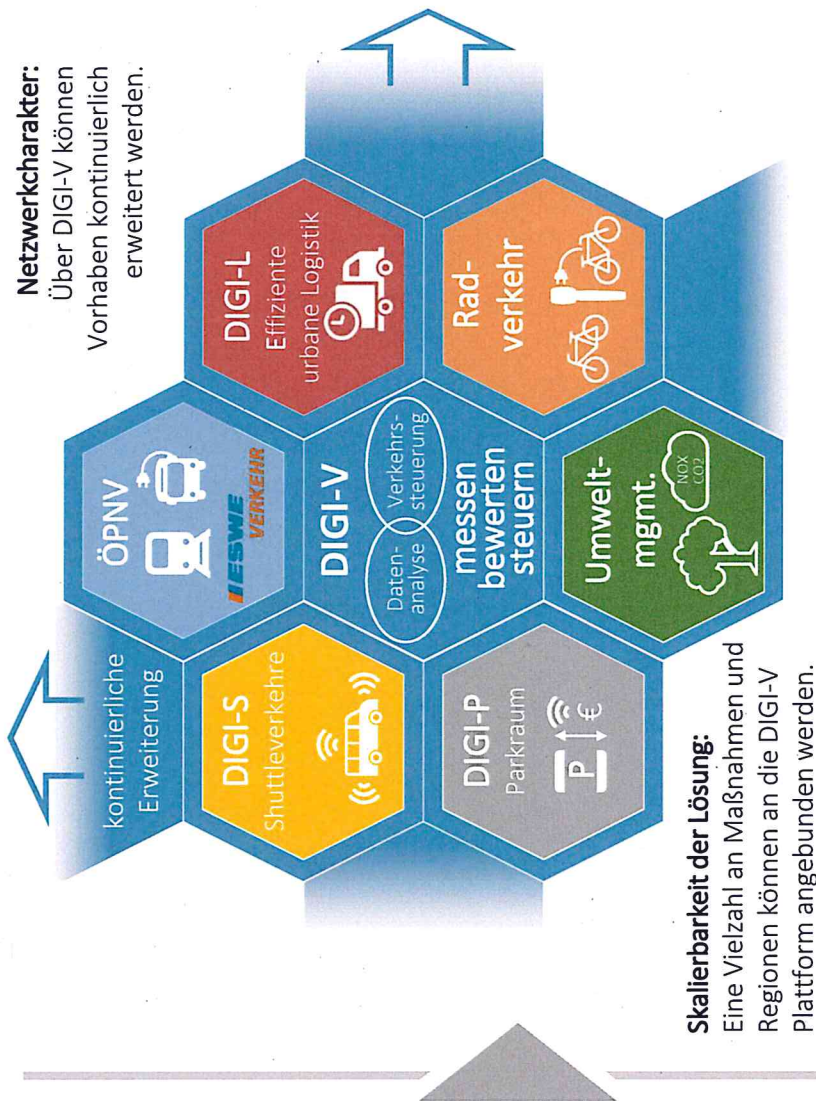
Netzwerkcharakter:
Über DIGI-V können Vorhaben kontinuierlich erweitert werden.

kontinuierliche Erweiterung

DIGI-S
Shuttleverkehre

ÖPNV
ESWE VERKEHR

DIGI-L
Effiziente urbane Logistik

DIGI-V
Datenanalyse
Verkehrssteuerung
messen bewerten steuern

DIGI-P
Parkraum
P €

Umweltmgmt.
NOX
CO2

Radverkehr

Skalierbarkeit der Lösung:
Eine Vielzahl an Maßnahmen und Regionen können an die DIGI-V Plattform angebunden werden.